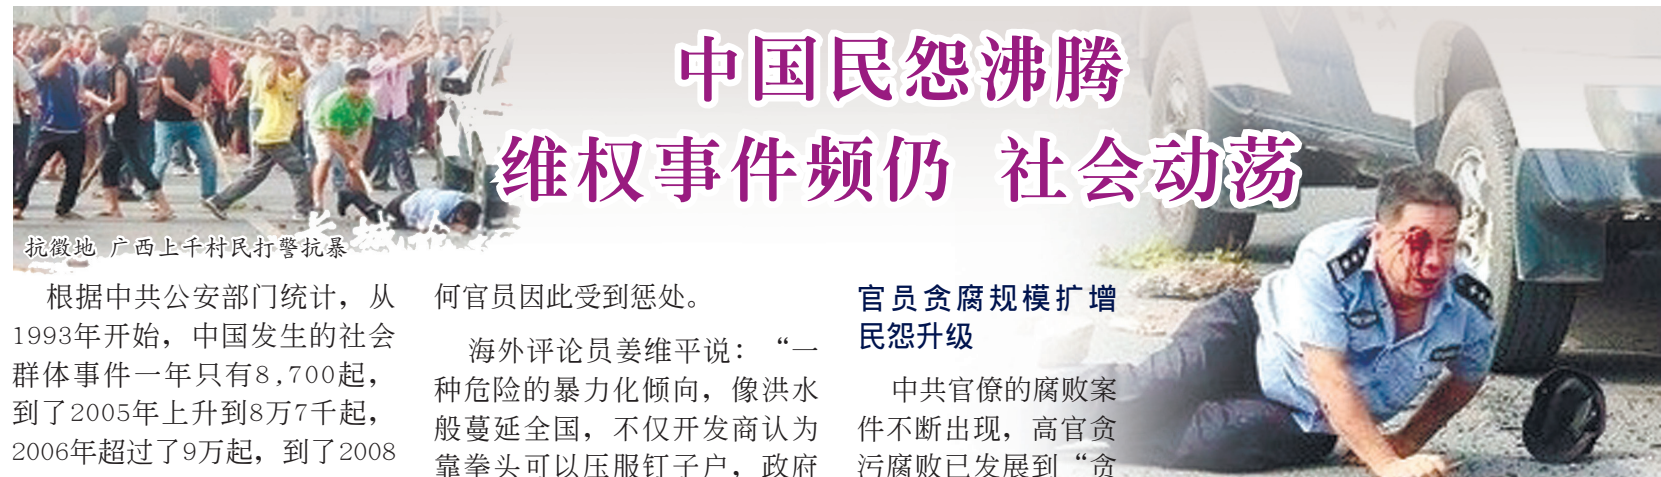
中国民怨沸腾
维权事件频仍 社会动荡

抗徵地 广西上千村民打警抗暴

根据中共公安部门统计，从1993年开始，中国发生的社会群体事件一年只有8,700起，到了2005年上升到8万7千起，2006年超过了9万起，到了2008

何官员因此受到惩处。

海外评论员姜维平说：“一种危险的暴力化倾向，像洪水般蔓延全国，不仅开发商认为靠拳头可以压服钉子户，政府

官员贪腐规模扩增
民怨升级

中共官僚的腐败案件不断出现，高官贪污腐败已发展到“贪